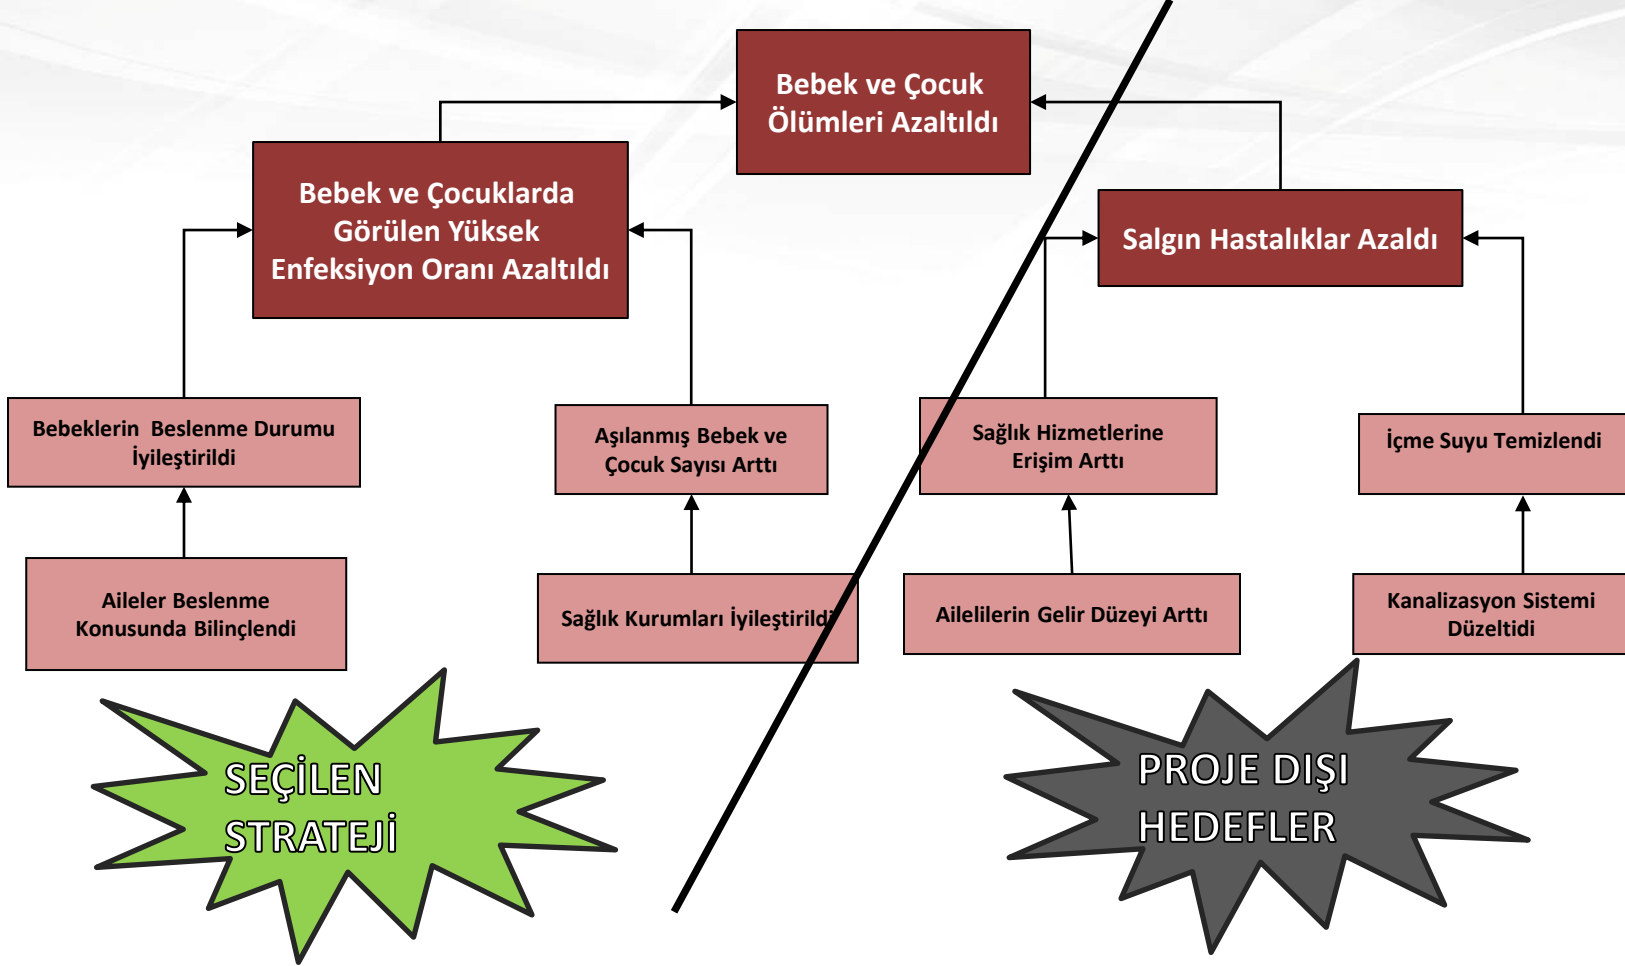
Bebek ve Çocuk Ölümleri Azaltıldı

Bebek ve Çocuklarda Görülen Yüksek Enfeksiyon Oranı Azaltıldı

Salgın Hastalıklar Azaldı

Bebeklerin Beslenme Durumu İyileştirildi

Aşılanmış Bebek ve Çocuk Sayısı Arttı

Sağlık Hizmetlerine Erişim Arttı

İçme Suyu Temizlendi

Aileler Beslenme Konusunda Bilinçlendi

Sağlık Kurumları İyileştirildi

Ailelilerin Gelir Düzeyi Arttı

Kanalizasyon Sistemi Düzeltidi

SEÇİLEN STRATEJİ

PROJE DIŞI HEDEFLER